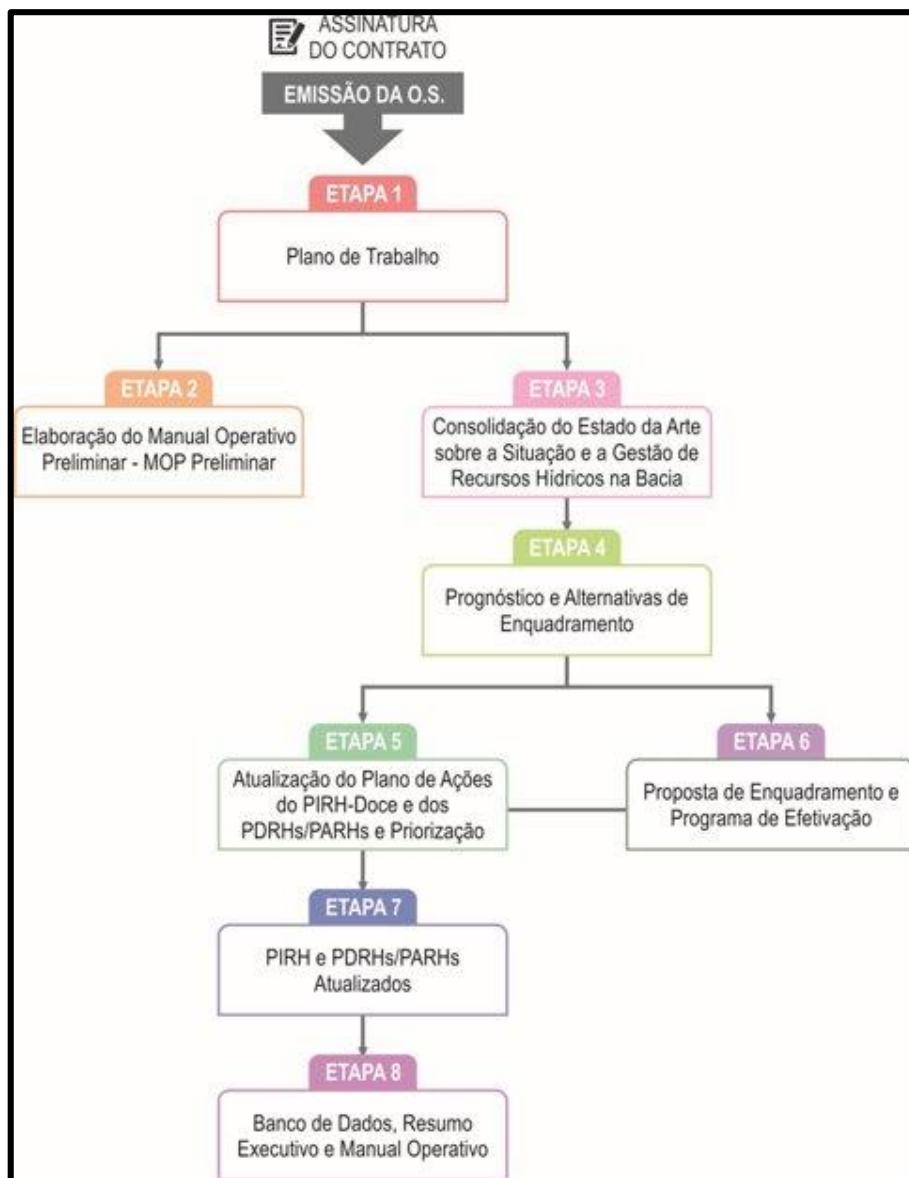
ASSINATURA DO CONTRATO

EMISSÃO DA O.S.

ETAPA 1

Plano de Trabalho

ETAPA 2

Elaboração do Manual Operativo Preliminar - MOP Preliminar

ETAPA 3

Consolidação do Estado da Arte sobre a Situação e a Gestão de Recursos Hídricos na Bacia

ETAPA 4

Prognóstico e Alternativas de Enquadramento

ETAPA 5

Atualização do Plano de Ações do PIRH-Doce e dos PDRHs/PARHs e Priorização

ETAPA 6

Proposta de Enquadramento e Programa de Efetivação

ETAPA 7

PIRH e PDRHs/PARHs Atualizados

ETAPA 8

Banco de Dados, Resumo Executivo e Manual Operativo